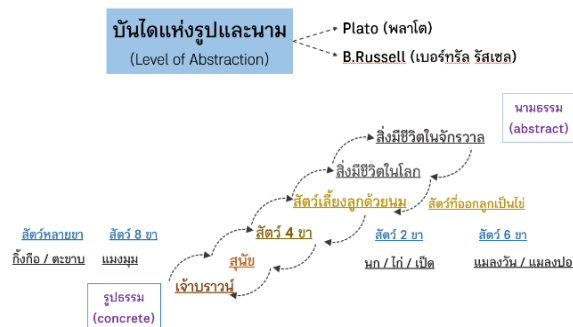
บันไดแห่งรูปและนาม
(Level of Abstraction)

Plato (พลาโต)
B.Russell (เบอร์ทรัล รัสเซล)

นามธรรม
(abstract)

สิ่งมีชีวิตในจักรวาล
สิ่งมีชีวิตในโลก
สัตว์เลี้ยงลูกด้วยนม
สัตว์ที่ออกลูกเป็นไข่
สัตว์ 4 ขา
สัตว์ 2 ขา
สัตว์ 6 ขา
สัตว์หลายขา
สัตว์ 8 ขา
กิ้งกือ / ตะขาบ
แมงมุม
นก / ไก่ / เป็ด
แมลงวัน / แมลงปอ
สุนัข
เจ้าบราวน์

รูปธรรม
(concrete)